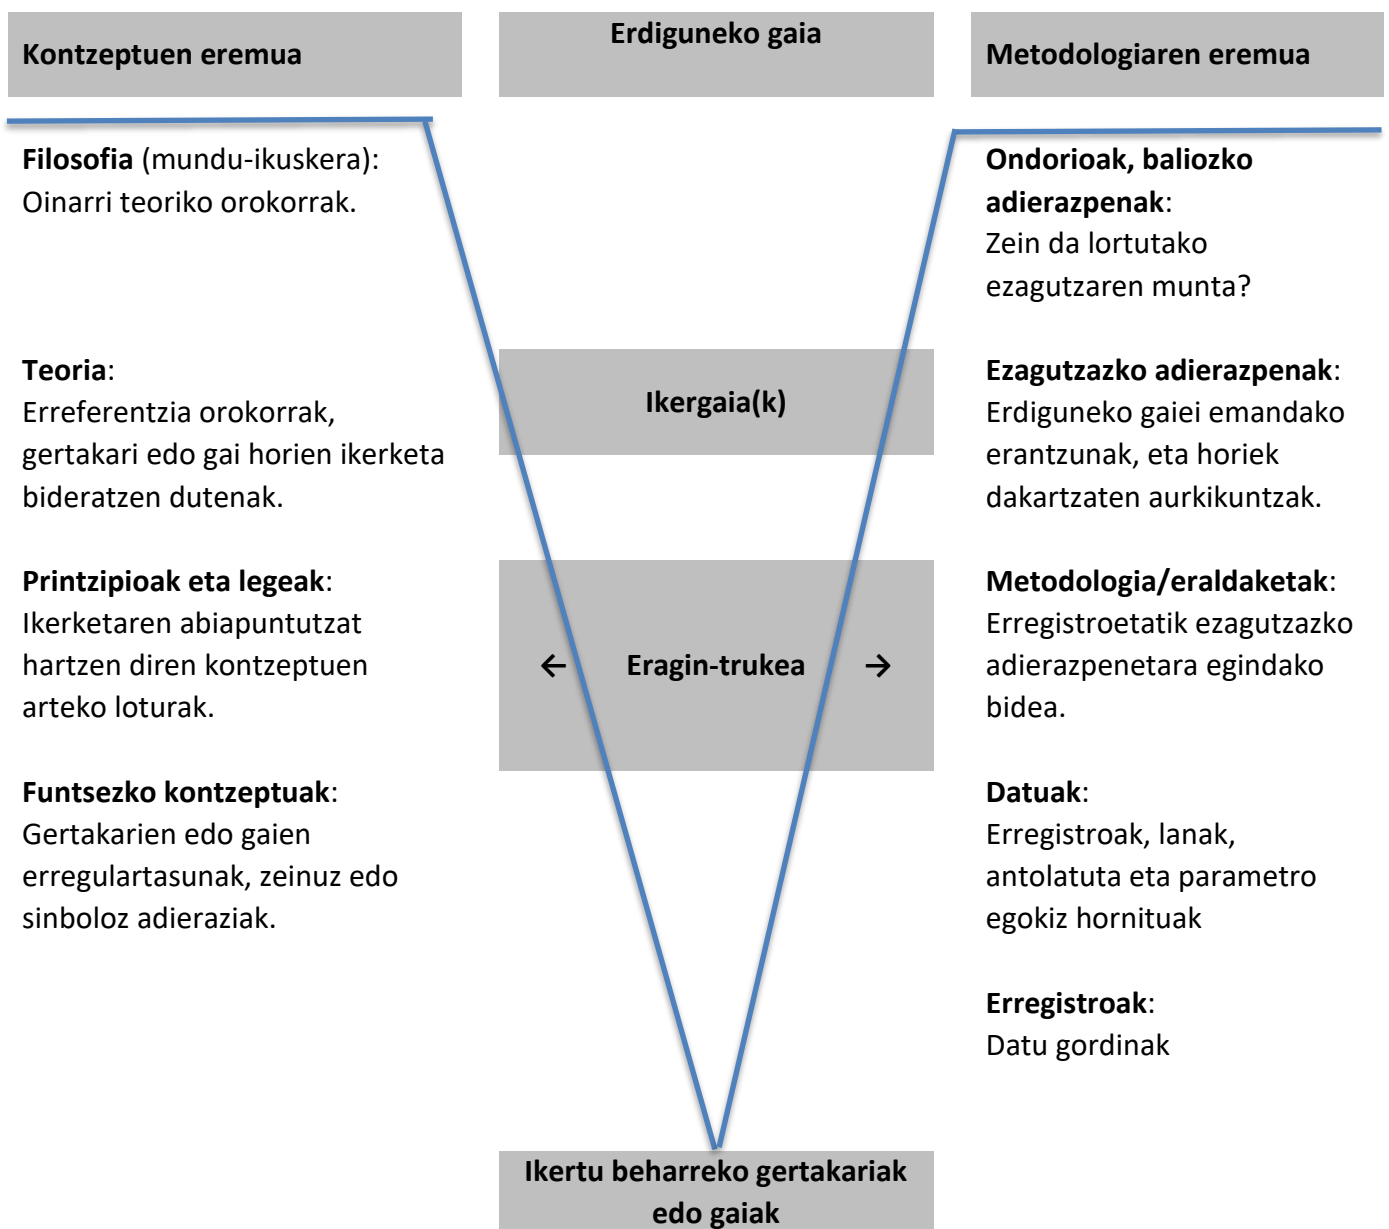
Kontzeptuen eremua

Erdiguneko gaia

Metodologiaren eremua

**Filosofia** (mundu-ikuskera): Oinarri teoriko orokorrak.

**Ondorioak, baliozko adierazpenak**: Zein da lortutako ezagutzaren munta?

**Teoria**: Erreferentzia orokorrak, gertakari edo gai horien ikerketa bideratzen dutenak.

Ikergaia(k)

**Ezagutzazko adierazpenak**: Erdiguneko gaiei emandako erantzunak, eta horiek dakartzaten aurkikuntzak.

**Printzipioak eta legeak**: Ikerketaren abiapuntutzat hartzen diren kontzeptuen arteko loturak.

← Eragin-trukea →

**Metodologia/eraldaketak**: Erregistroetatik ezagutzazko adierazpenetara egindako bidea.

**Funtsezko kontzeptuak**: Gertakarien edo gaien erregulartasunak, zeinuz edo sinboloz adieraziak.

**Datuak**: Erregistroak, lanak, antolatuta eta parametro egokiz hornituak

**Erregistroak**: Datu gordinak

Ikertu beharreko gertakariak edo gaiak